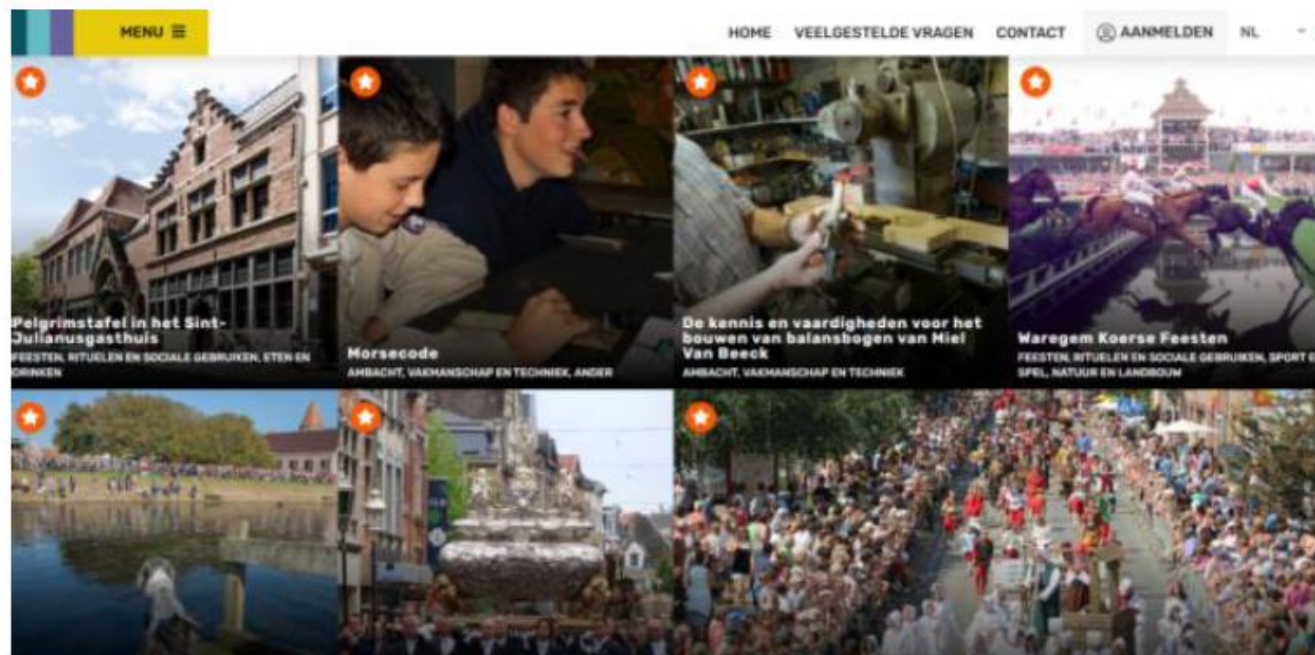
MENU ≡

HOME VEELGESTELDE VRAGEN CONTACT AANMELDEN NL

Pelgrimstafel in het Sint-Julianusgasthuis
FEESTEN, RITUELEN EN SOCIALE GEBRUIKEN, ETEN EN DRINKEN

Morsecode
AMBACHT, VAKMANSCHAP EN TECHNIEK, ANDER

De kennis en vaardigheden voor het bouwen van balansbogen van Miel Van Beeck
AMBACHT, VAKMANSCHAP EN TECHNIEK

Waregem Koerse Feesten
FEESTEN, RITUELEN EN SOCIALE GEBRUIKEN, SPORT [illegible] SPEL, NATUUR EN LANDBOUW